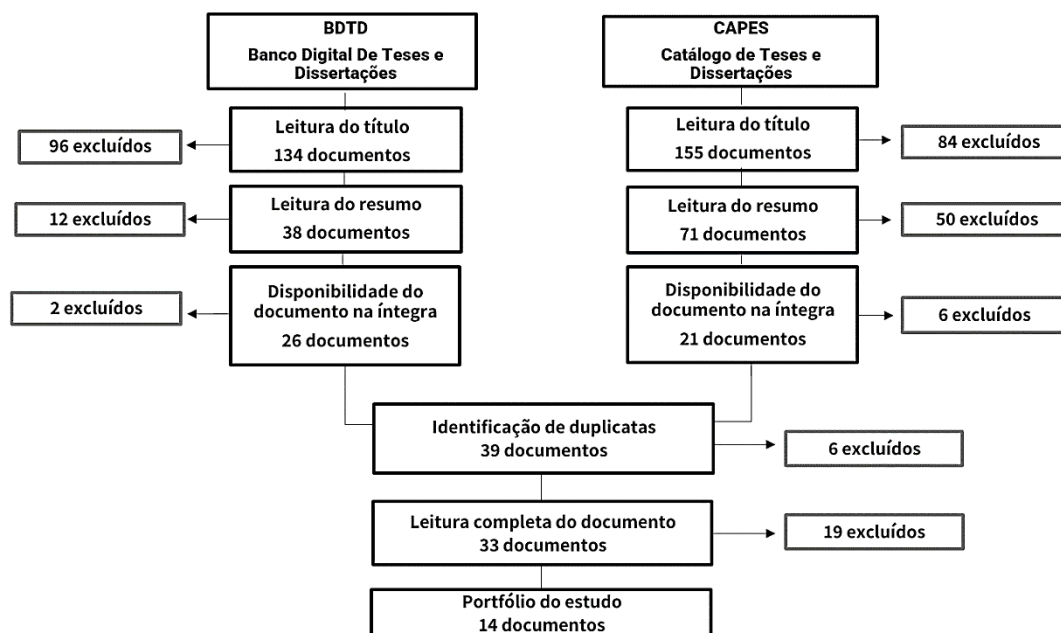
BDTD
Banco Digital De Teses e Dissertações

CAPES
Catálogo de Teses e Dissertações

Leitura do título
134 documentos

96 excluídos

Leitura do resumo
38 documentos

12 excluídos

Disponibilidade do documento na íntegra
26 documentos

2 excluídos

Leitura do título
155 documentos

84 excluídos

Leitura do resumo
71 documentos

50 excluídos

Disponibilidade do documento na íntegra
21 documentos

6 excluídos

Identificação de duplicatas
39 documentos

6 excluídos

Leitura completa do documento
33 documentos

19 excluídos

Portfólio do estudo
14 documentos